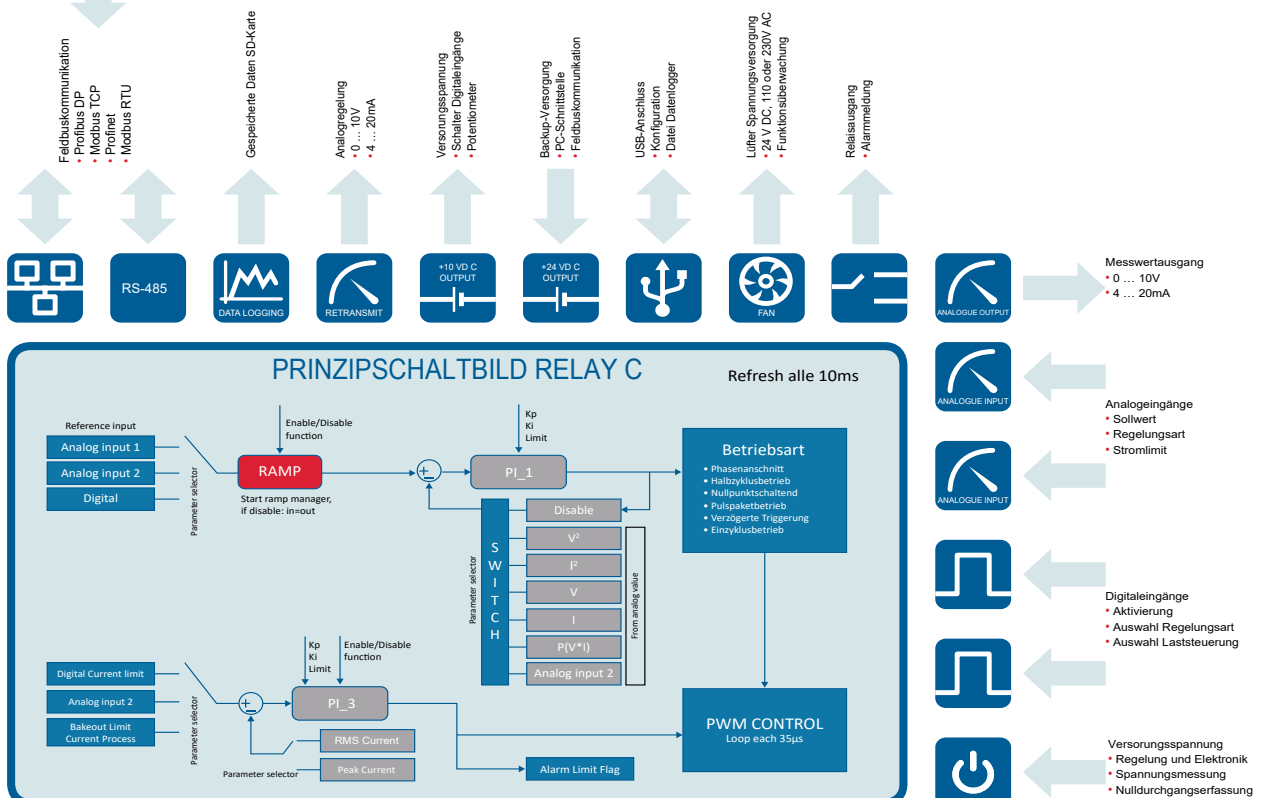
Feldbuskommunikation
• Profibus DP
• Modbus TCP
• Profinet
• Modbus RTU

Gespeicherte Daten SD-Karte

Analogregelung
• 0 … 10V
• 4 … 20mA

Versorgungsspannung
• Schalter Digitaleingänge
• Potentiometer

Backup-Versorgung
• PC-Schnittstelle
• Feldbuskommunikation

USB-Anschluss
• Konfiguration
• Datei Datenlogger

Lüfter Spannungsversorgung
• 24 V DC, 110 oder 230V AC
• Funktionsüberwachung

Relaisausgang
• Alarmmeldung

RS-485

DATA LOGGING

RETRANSMIT

+10 VD C OUTPUT

+24 VD C OUTPUT

FAN

ANALOGUE OUTPUT

Messwertausgang
• 0 … 10V
• 4 … 20mA

PRINZIPSCHALTBILD RELAY C

Refresh alle 10ms

ANALOGUE INPUT

ANALOGUE INPUT

Analogeingänge
• Sollwert
• Regelungsart
• Stromlimit

Reference input

Analog input 1

Analog input 2

Digital

Parameter selector

Enable/Disable function

RAMP

Start ramp manager, if disable: in=out

Kp
Ki
Limit

PI_1

Betriebsart
• Phasenanschnitt
• Halbzyklusbetrieb
• Nullpunktschaltend
• Pulspaketbetrieb
• Verzögerte Triggerung
• Einzyklusbetrieb

Disable

S W I T C H

Parameter selector

$V^2$

$I^2$

V

I

P(V*I)

Analog input 2

From analog value

Digitaleingänge
• Aktivierung
• Auswahl Regelungsart
• Auswahl Laststeuerung

Digital Current limit

Analog input 2

Bakeout Limit Current Process

Parameter selector

Kp
Ki
Limit

Enable/Disable function

PI_3

RMS Current

Parameter selector

Peak Current

Alarm Limit Flag

PWM CONTROL
Loop each 35µs

Versorgungsspannung
• Regelung und Elektronik
• Spannungsmessung
• Nulldurchgangserfassung